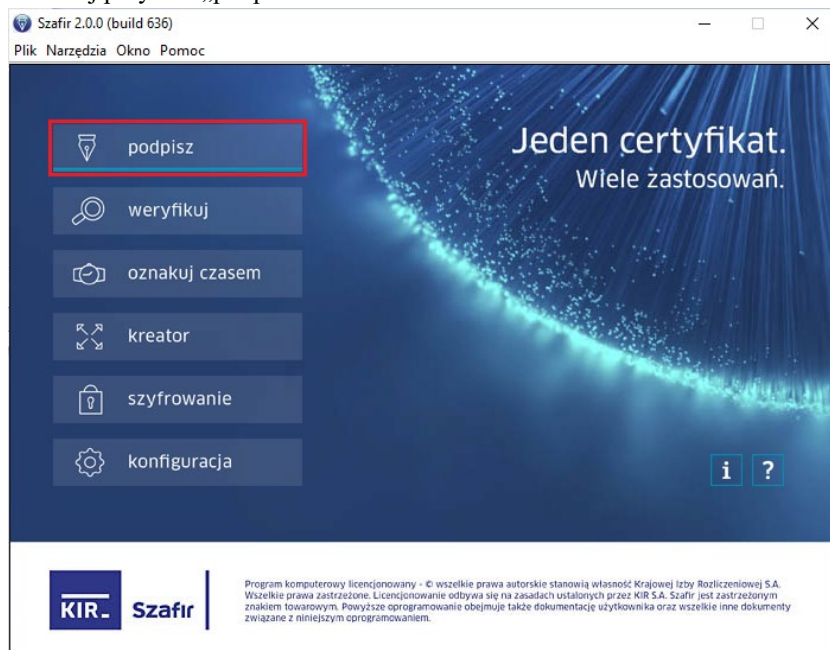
Szafir 2.0.0 (build 636)

Plik Narzędzia Okno Pomoc

podpisz

weryfikuj

oznakuj czasem

kreator

szyfrowanie

konfiguracja

Jeden certyfikat.
Wiele zastosowań.

i ?

KIR Szafir

Program komputerowy licencjonowany - © wszelkie prawa autorskie stanowią własność Krajowej Izby Rozliczeniowej S.A. Wszelkie prawa zastrzeżone. Licencjonowanie odbywa się na zasadach ustalonych przez KIR S.A. Szafir jest zastrzeżonym znakiem towarowym. Powyższe oprogramowanie obejmuje także dokumentację użytkownika oraz wszelkie inne dokumenty związane z niniejszym oprogramowaniem.